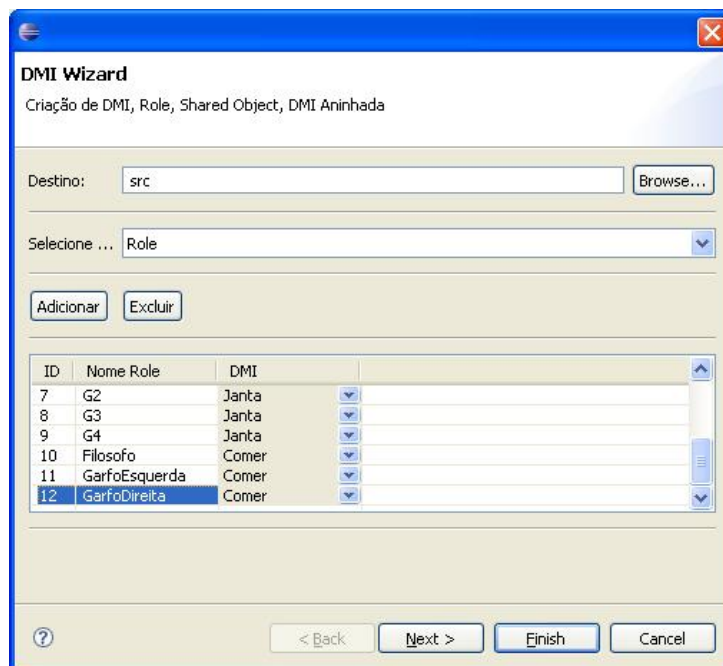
DMI Wizard

Criação de DMI, Role, Shared Object, DMI Aninhada

Destino: src Browse...

Selecione ... Role

Adicionar Excluir

| ID | Nome Role | DMI |
|---|---|---|
| 7 | G2 | Janta |
| 8 | G3 | Janta |
| 9 | G4 | Janta |
| 10 | Filosofo | Comer |
| 11 | GarfoEsquerda | Comer |
| 12 | GarfoDireita | Comer |

< Back Next > Finish Cancel